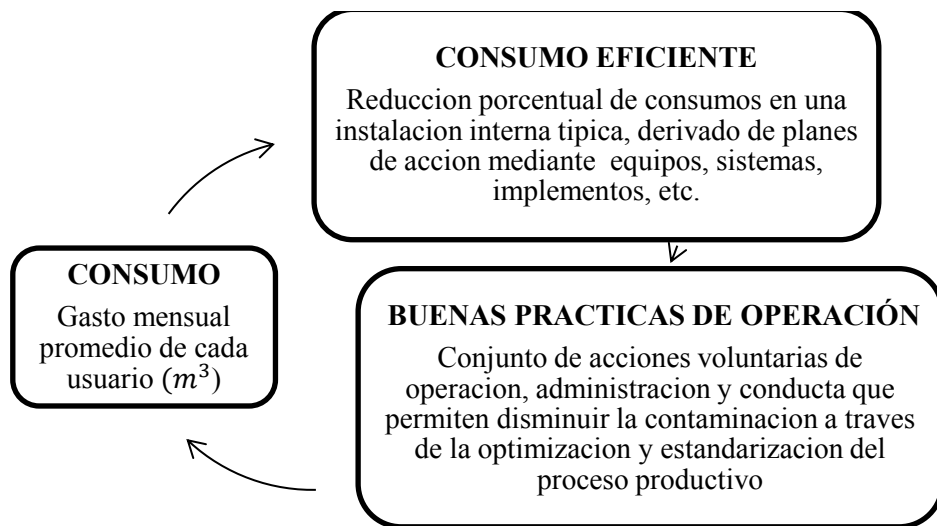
CONSUMO EFICIENTE

Reduccion porcentual de consumos en una instalacion interna tipica, derivado de planes de accion mediante equipos, sistemas, implementos, etc.

CONSUMO

Gasto mensual promedio de cada usuario ($m^3$)

BUENAS PRACTICAS DE OPERACIÓN

Conjunto de acciones voluntarias de operacion, administracion y conducta que permiten disminuir la contaminacion a traves de la optimizacion y estandarizacion del proceso productivo